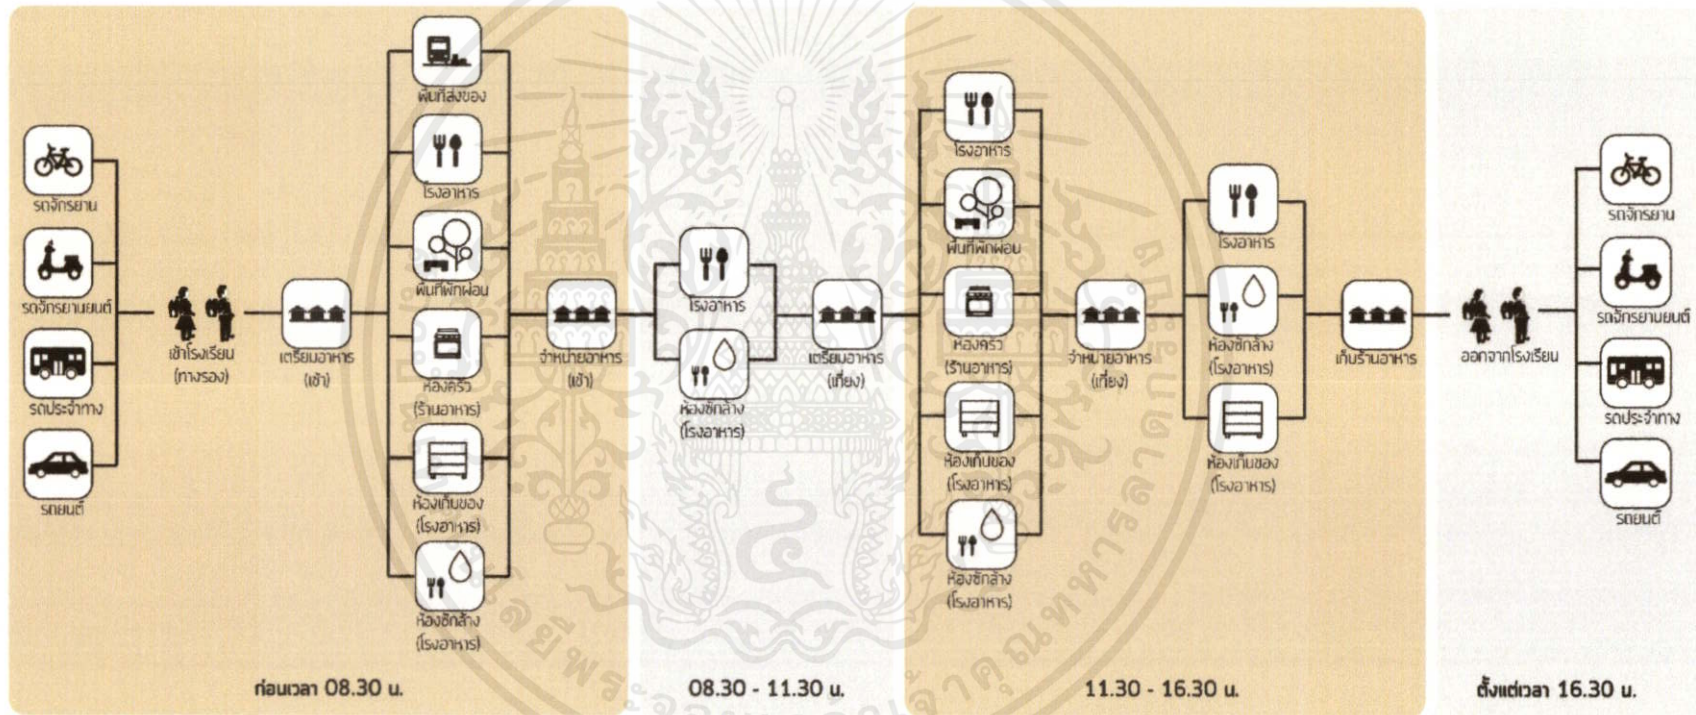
รถจักรยาน
รถจักรยานยนต์
รถประจำทาง
รถยนต์
เข้าโรงเรียน (ทางรอง)
เตรียมอาหาร (เช้า)
พื้นที่ส่งของ
โรงอาหาร
พื้นที่พักผ่อน
ห้องครัว (ร้านอาหาร)
ห้องเก็บของ (โรงอาหาร)
ห้องซักล้าง (โรงอาหาร)
จำหน่ายอาหาร (เช้า)
โรงอาหาร
ห้องซักล้าง (โรงอาหาร)
เตรียมอาหาร (เที่ยง)
โรงอาหาร
พื้นที่พักผ่อน
ห้องครัว (ร้านอาหาร)
ห้องเก็บของ (โรงอาหาร)
ห้องซักล้าง (โรงอาหาร)
จำหน่ายอาหาร (เที่ยง)
โรงอาหาร
ห้องซักล้าง (โรงอาหาร)
ห้องเก็บของ (โรงอาหาร)
เก็บร้านอาหาร
ออกจากโรงเรียน
รถจักรยาน
รถจักรยานยนต์
รถประจำทาง
รถยนต์

ก่อนเวลา 08.30 น.
08.30 - 11.30 น.
11.30 - 16.30 น.
ตั้งแต่เวลา 16.30 น.